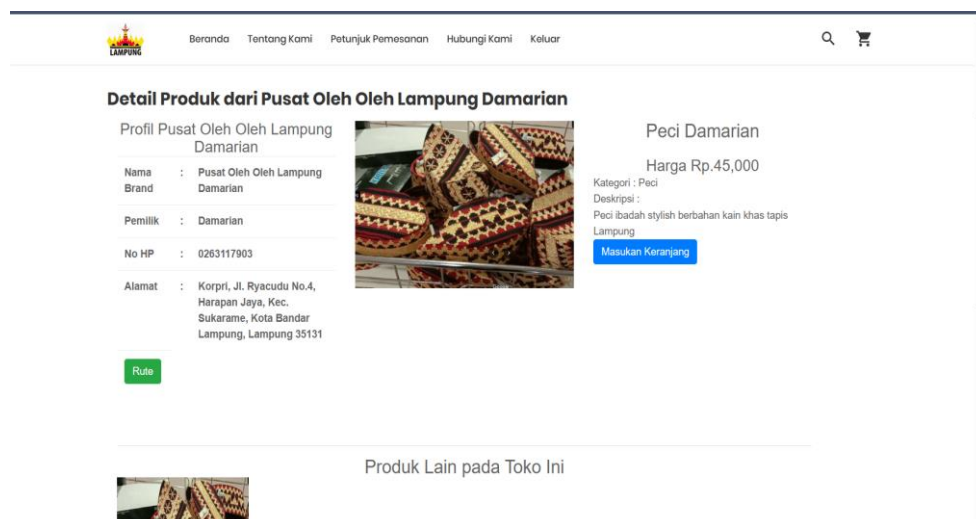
LAMPUNG

Beranda Tentang Kami Petunjuk Pemesanan Hubungi Kami Keluar

Detail Produk dari Pusat Oleh Oleh Lampung Damarian

Profil Pusat Oleh Oleh Lampung Damarian

| | | |
|---|---|---|
| Nama Brand | : | Pusat Oleh Oleh Lampung Damarian |
| Pemilik | : | Damarian |
| No HP | : | 0263117903 |
| Alamat | : | Korpri, Jl. Ryacudu No.4, Harapan Jaya, Kec. Sukarame, Kota Bandar Lampung, Lampung 35131 |

Rute

Peci Damarian

Harga Rp.45,000

Kategori : Peci

Deskripsi :

Peci ibadah stylish berbahan kain khas tapis Lampung

Masukan Keranjang

Produk Lain pada Toko Ini